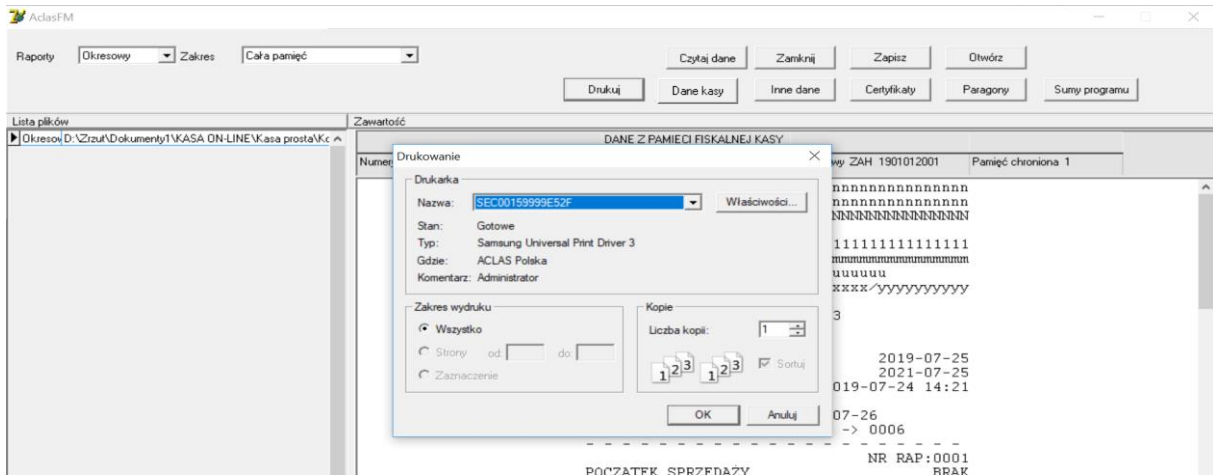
AclasFM

Raporty Okresowy Zakres Cała pamięć

Czytaj dane Zamknij Zapisz Otwórz

Drukuj Dane kasy Inne dane Certyfikaty Paragony Sumy programu

Lista plików

Okresow D:\Zrzut\Dokumenty1\KASA ON-LINE\Kasa prosta\Ka

Zawartość

DANE Z PAMIECI FISKALNEJ KASY

Numer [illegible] wy ZAH 1901012001 Pamięć chroniona 1

Drukowanie

Drukarka

Nazwa: SEC00159999E52F Właściwości...

Stan: Gotowe

Typ: Samsung Universal Print Driver 3

Gdzie: ACLAS Polska

Komentarz: Administrator

Zakres wydruku

Wszystko

Strony od: do:

Zaznaczenie

Kopie

Liczba kopii: 1

Sortuj

OK Anuluj

nnnnnnnnnnnnnn
nnnnnnnnnnnnnn
NNNNNNNNNNNNNN

11111111111111
mmmmmmmmmmmmm
uuuuuu
xxxx/yyyyyyyyyy

3

2019-07-25
2021-07-25
019-07-24 14:21

07-26
-> 0006

NR RAP:0001
POCZATEK SPRZEDAŻY BRAK